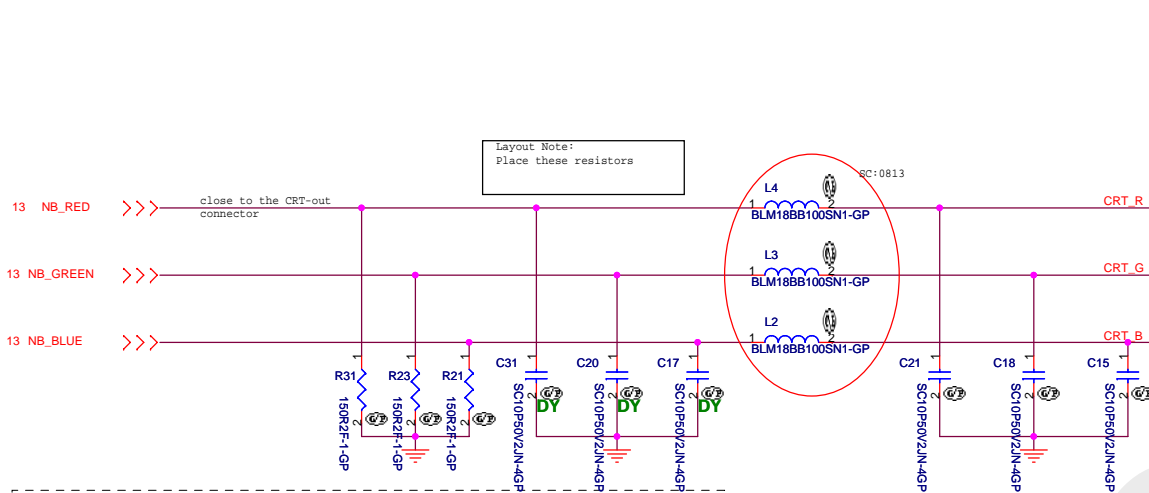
Layout Note:
Place these resistors
close to the CRT-out connector

SC:0813

13 NB_RED
13 NB_GREEN
13 NB_BLUE

L4
1 2
BLM18BB100SN1-GP
L3
1 2
BLM18BB100SN1-GP
L2
1 2
BLM18BB100SN1-GP

CRT_R
CRT_G
CRT_B

R31 1 2 150R2F-1-GP
R23 1 2 150R2F-1-GP
R21 1 2 150R2F-1-GP

C31 1 2 SC10P50V2JN-4GP DY
C20 1 2 SC10P50V2JN-4GP DY
C17 1 2 SC10P50V2JN-4GP DY
C21 1 2 SC10P50V2JN-4GP
C18 1 2 SC10P50V2JN-4GP
C15 1 2 SC10P50V2JN-4GP